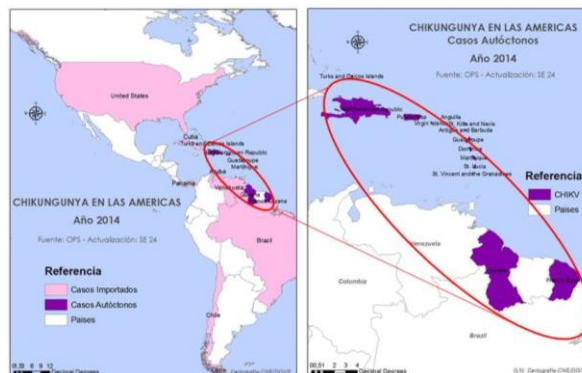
CHIKUNGUNYA EN LAS AMERICAS
Casos Autóctonos
Año 2014
Fuente: OPS - Actualización: SE 24

Turks and Caicos Islands
Puerto Rico
Anguilla
Virgin Islands
St. Kitts and Nevis
Antigua and Barbuda
Guadeloupe
Dominica
Martinique
St. Lucia
St. Vincent and the Grenadines
Venezuela
Colombia
Brazil

Referencia
CHIKV
Paises

United States
Cuba
Turks and Caicos Islands
Dominican Republic
Guadeloupe
Martinique
Panama
Venezuela
Brazil
Chile

CHIKUNGUNYA EN LAS AMERICAS
Año 2014
Fuente: OPS - Actualización: SE 24

Referencia
Casos Importados
Casos Autóctonos
Paises

Decimal Degrees
Decimal Degrees
Cartografía CNE/DGVS
G.M. Cartografía CNE/DGVS